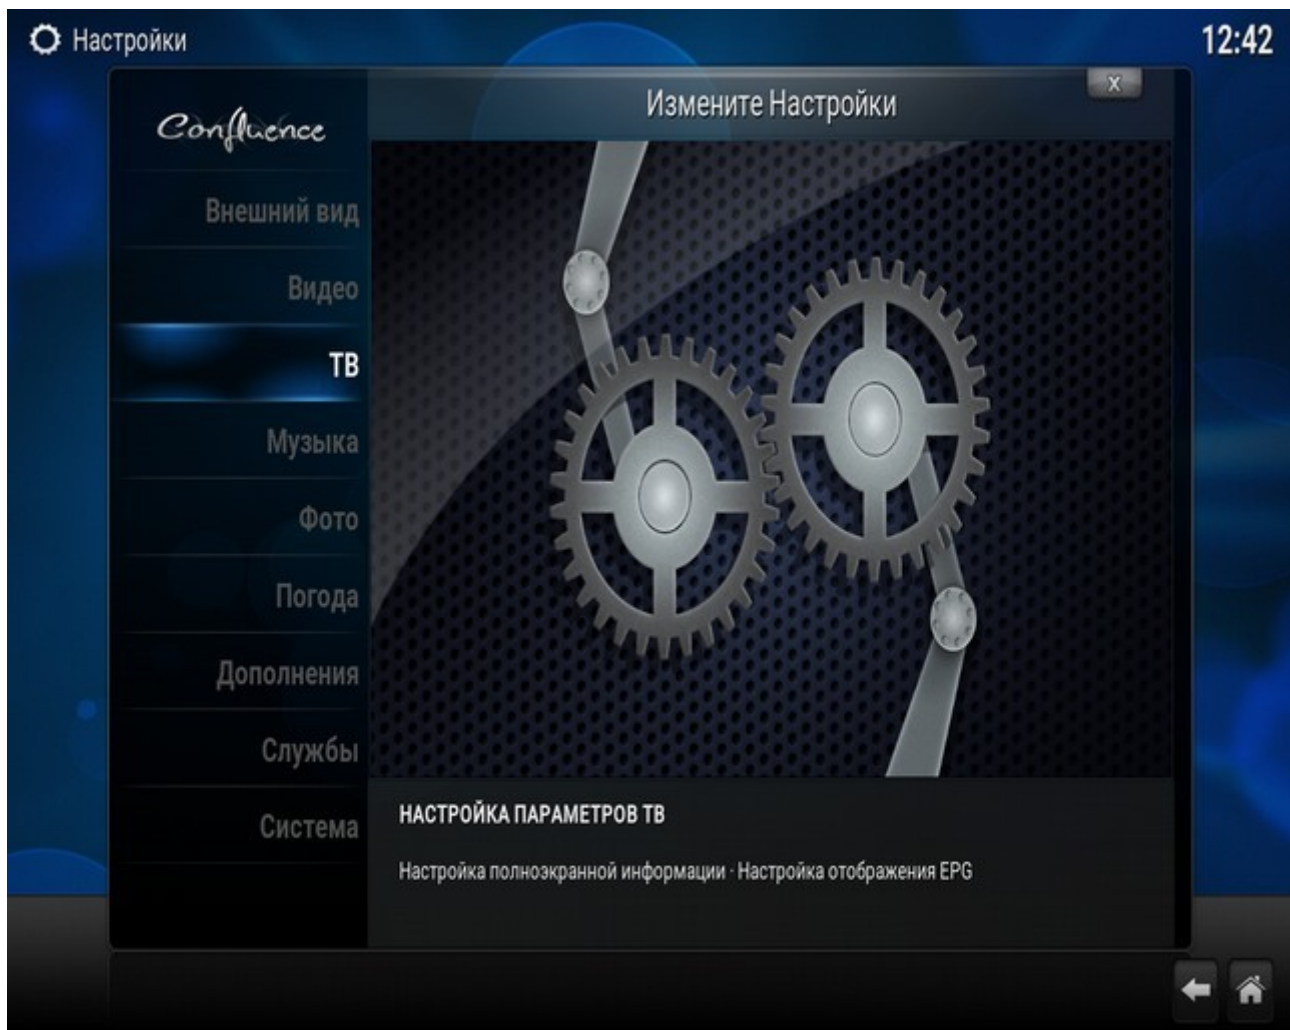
Настройки

12:42

Confluence

Измените Настройки

X

Внешний вид

Видео

ТВ

Музыка

Фото

Погода

Дополнения

Службы

Система

НАСТРОЙКА ПАРАМЕТРОВ ТВ

Настройка полноэкранной информации · Настройка отображения EPG